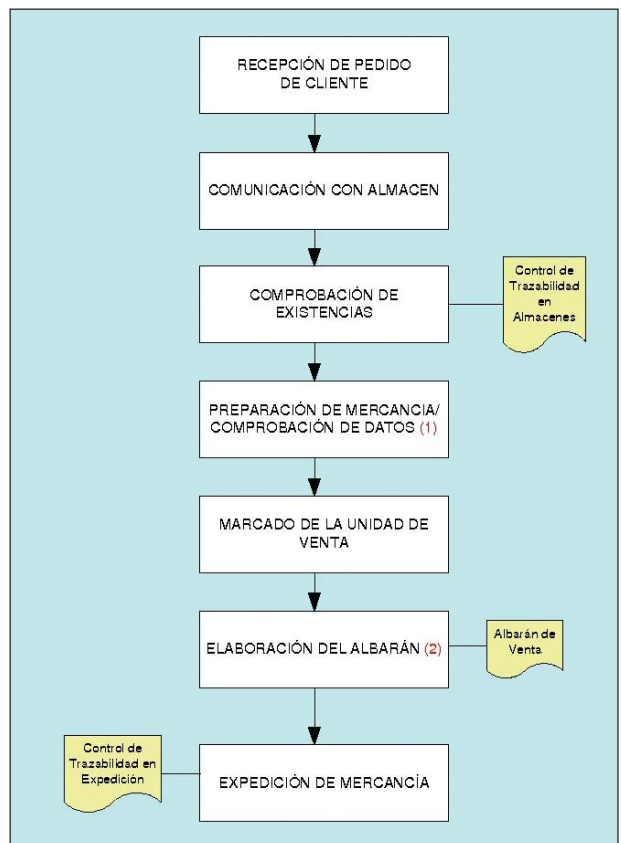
RECEPCIÓN DE PEDIDO DE CLIENTE

COMUNICACIÓN CON ALMACEN

COMPROBACIÓN DE EXISTENCIAS

Control de Trazabilidad en Almacenes

PREPARACIÓN DE MERCANCIA/ COMPROBACIÓN DE DATOS (1)

MARCADO DE LA UNIDAD DE VENTA

ELABORACIÓN DEL ALBARÁN (2)

Albarán de Venta

Control de Trazabilidad en Expedición

EXPEDICIÓN DE MERCANCÍA